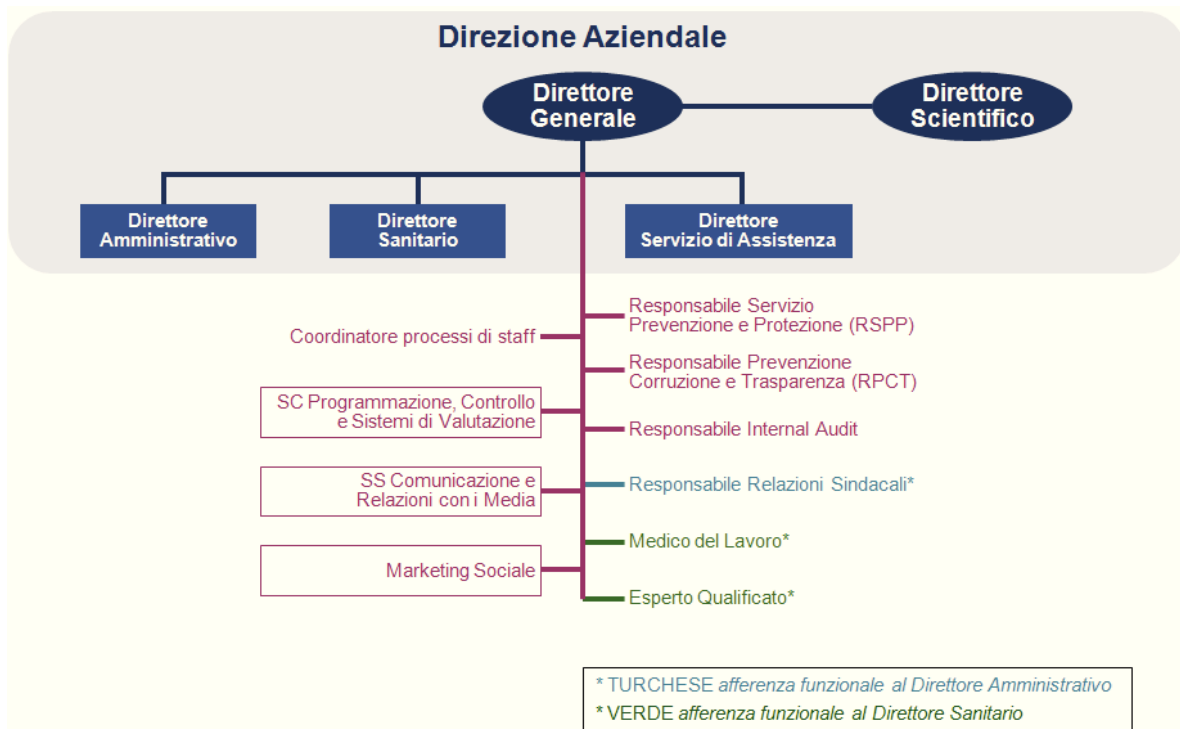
Direzione Aziendale

Direttore Generale

Direttore Scientifico

Direttore Amministrativo

Direttore Sanitario

Direttore Servizio di Assistenza

Coordinatore processi di staff

Responsabile Servizio Prevenzione e Protezione (RSPP)

Responsabile Prevenzione Corruzione e Trasparenza (RPCT)

SC Programmazione, Controllo e Sistemi di Valutazione

Responsabile Internal Audit

SS Comunicazione e Relazioni con i Media

Responsabile Relazioni Sindacali*

Medico del Lavoro*

Marketing Sociale

Esperto Qualificato*

* TURCHESE afferenza funzionale al Direttore Amministrativo
* VERDE afferenza funzionale al Direttore Sanitario